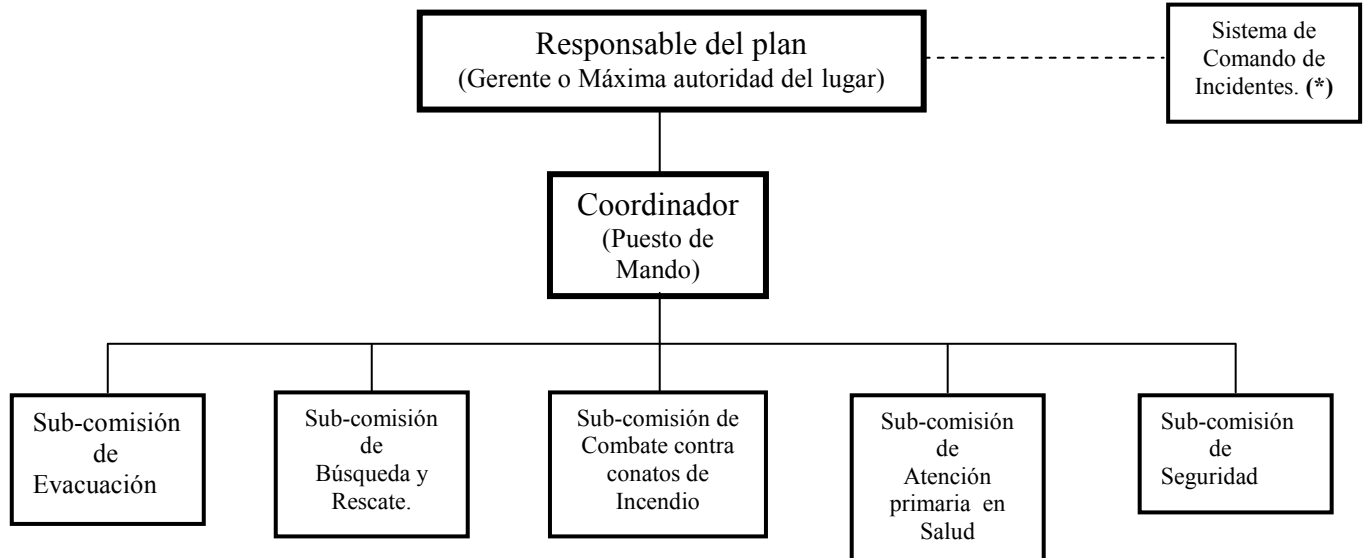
Responsable del plan
(Gerente o Máxima autoridad del lugar)

Sistema de Comando de Incidentes. **(\*)**

Coordinador
(Puesto de Mando)

Sub-comisión de Evacuación

Sub-comisión de Búsqueda y Rescate.

Sub-comisión de Combate contra conatos de Incendio

Sub-comisión de Atención primaria en Salud

Sub-comisión de Seguridad